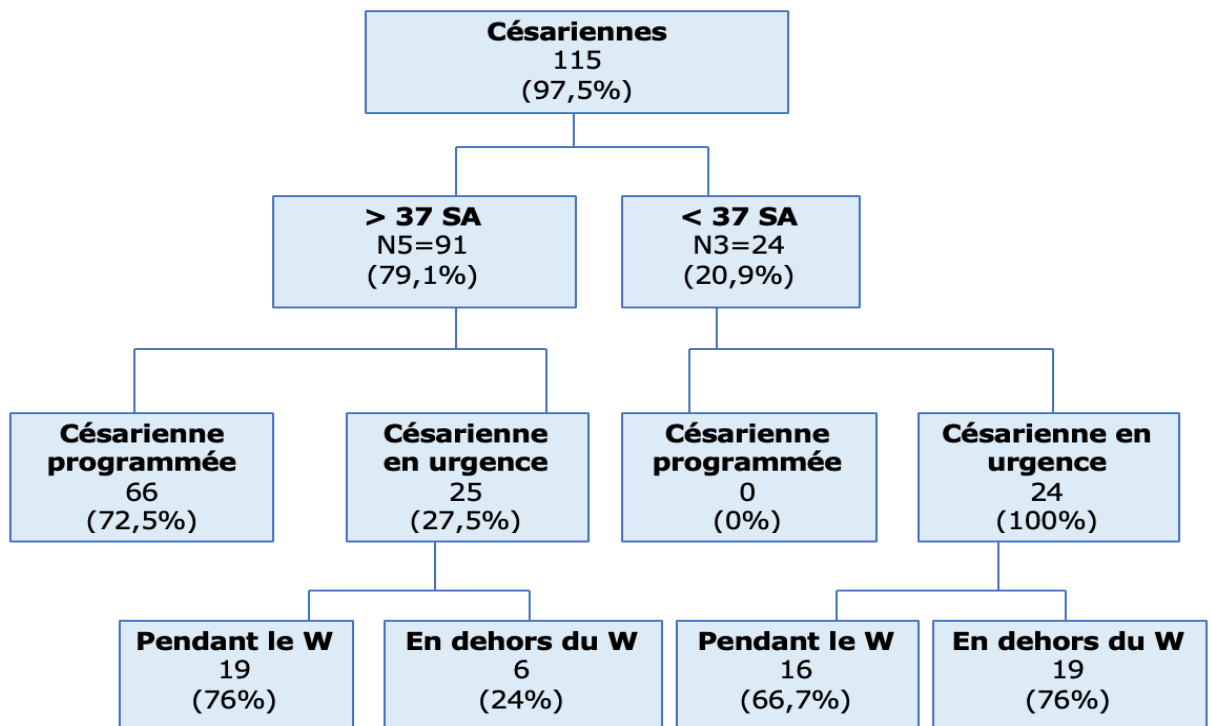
Césariennes
115
(97,5%)

> 37 SA
N5=91
(79,1%)

< 37 SA
N3=24
(20,9%)

Césarienne programmée
66
(72,5%)

Césarienne en urgence
25
(27,5%)

Césarienne programmée
0
(0%)

Césarienne en urgence
24
(100%)

Pendant le W
19
(76%)

En dehors du W
6
(24%)

Pendant le W
16
(66,7%)

En dehors du W
19
(76%)